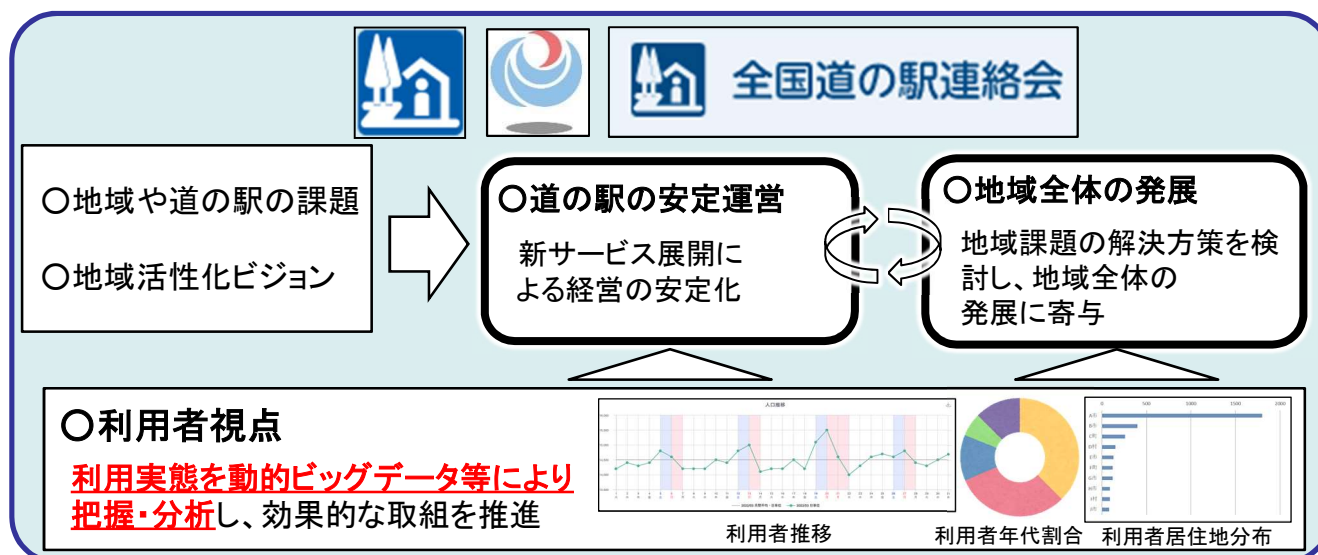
全国道の駅連絡会

○地域や道の駅の課題

○地域活性化ビジョン

○道の駅の安定運営

新サービス展開による経営の安定化

○地域全体の発展

地域課題の解決方策を検討し、地域全体の発展に寄与

○利用者視点

利用実態を動的ビッグデータ等により把握・分析し、効果的な取組を推進

入口推移

利用者推移

利用者年代割合

利用者居住地分布